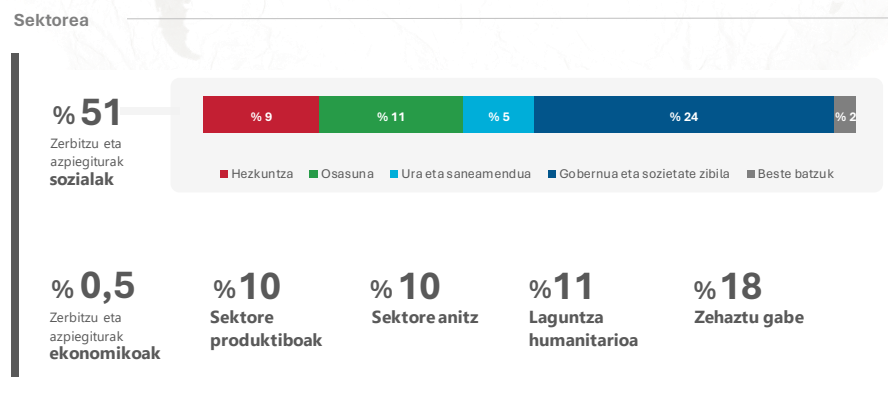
Sektorea

% 51
Zerbitzu eta azpiegiturak **sozialak**

% 9 | % 11 | % 5 | % 24 | % 2

Hezkuntza   Osasuna   Ura eta saneamendua   Gobernua eta sozietate zibila   Beste batzuk

% 0,5
Zerbitzu eta azpiegiturak **ekonomikoak**

% 10
Sektore produktiboak

% 10
Sektore anitz

% 11
Laguntza humanitarioa

% 18
Zehaztu gabe